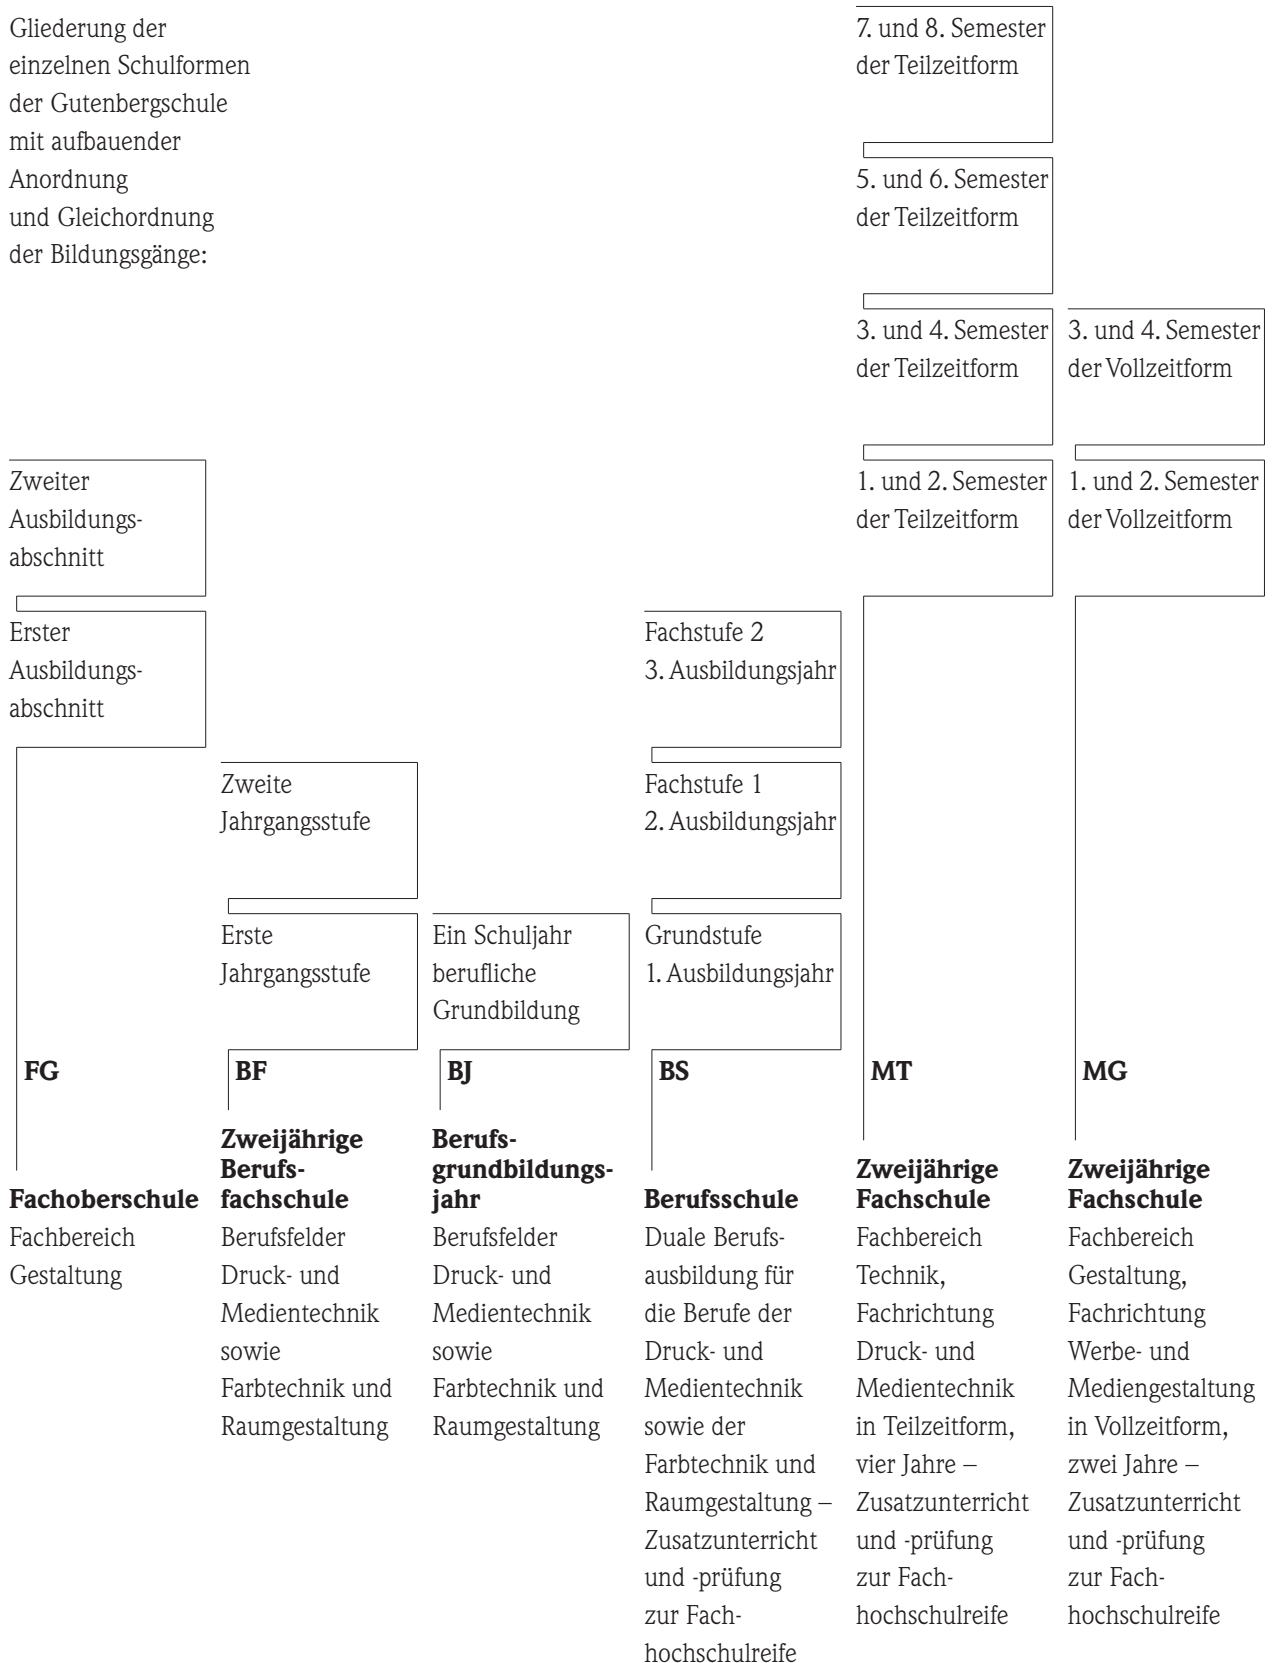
Gliederung der einzelnen Schulformen der Gutenbergschule mit aufbauender Anordnung und Gleichordnung der Bildungsgänge:

7. und 8. Semester der Teilzeitform

5. und 6. Semester der Teilzeitform

3. und 4. Semester der Teilzeitform

3. und 4. Semester der Vollzeitform

Zweiter Ausbildungsabschnitt

1. und 2. Semester der Teilzeitform

1. und 2. Semester der Vollzeitform

Erster Ausbildungsabschnitt

Fachstufe 2
3. Ausbildungsjahr

Zweite Jahrgangsstufe

Fachstufe 1
2. Ausbildungsjahr

Erste Jahrgangsstufe

Ein Schuljahr berufliche Grundbildung

Grundstufe
1. Ausbildungsjahr

**FG**

**Fachoberschule**
Fachbereich Gestaltung

**BF**

**Zweijährige Berufsfachschule**
Berufsfelder Druck- und Medientechnik sowie Farbtechnik und Raumgestaltung

**BJ**

**Berufsgrundbildungsjahr**
Berufsfelder Druck- und Medientechnik sowie Farbtechnik und Raumgestaltung

**BS**

**Berufsschule**
Duale Berufsausbildung für die Berufe der Druck- und Medientechnik sowie der Farbtechnik und Raumgestaltung – Zusatzunterricht und -prüfung zur Fachhochschulreife

**MT**

**Zweijährige Fachschule**
Fachbereich Technik, Fachrichtung Druck- und Medientechnik in Teilzeitform, vier Jahre – Zusatzunterricht und -prüfung zur Fachhochschulreife

**MG**

**Zweijährige Fachschule**
Fachbereich Gestaltung, Fachrichtung Werbe- und Mediengestaltung in Vollzeitform, zwei Jahre – Zusatzunterricht und -prüfung zur Fachhochschulreife